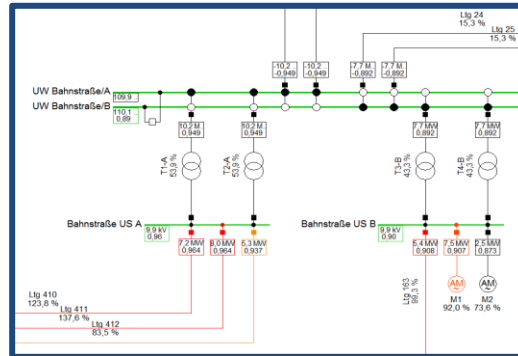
Ltg 24
15,3 %
Ltg 25
15,3 %

-10,2
-0,949

-10,2
-0,949

7,7 M
-0,892

7,7 M
-0,892

UW Bahnstraße/A
109,9

UW Bahnstraße/B
110,1
0,89

10,2 M
0,949

10,2 M
0,949

7,7 MW
0,892

7,7 MW
0,892

T1-A
53,9 %

T2-A
53,9 %

T3-B
43,3 %

T4-B
43,3 %

Bahnstraße US A
9,9 kV
0,96

7,2 MW
0,964

8,0 MW
0,964

5,3 MW
0,937

Bahnstraße US B
9,9 kV
0,90

5,4 MW
0,908

7,5 MW
0,907

2,5 MW
0,873

Ltg 163
99,3 %

AM
M1
92,0 %

AM
M2
73,6 %

Ltg 410
123,8 %

Ltg 411
137,6 %

Ltg 412
83,5 %